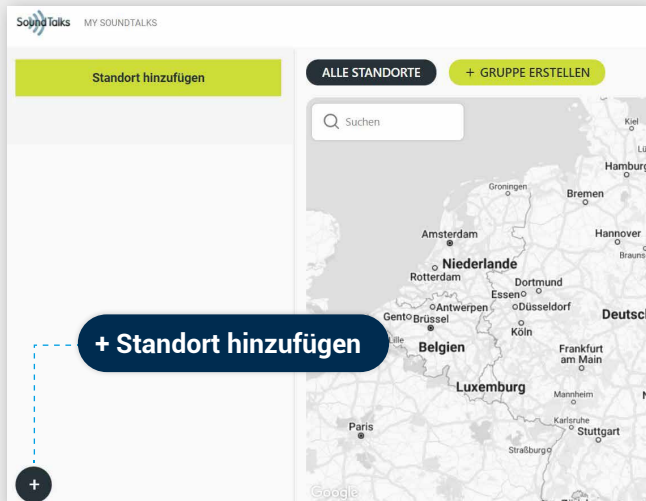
SoundTalks MY SOUNDTALKS

Standort hinzufügen

ALLE STANDORTE

+ GRUPPE ERSTELLEN

Suchen

Kiel
Hamburg
Groningen
Bremen
Amsterdam
Hannover
Brauns
Niederlande
Rotterdam
Dortmund
Essen
Antwerpen
Düsseldorf
Gent
Brüssel
Deutsch
Köln
Lille
Belgien
Frankfurt am Main
Luxemburg
Mannheim
Karlsruhe
Stuttgart
Paris
Straßburg
Google

+ Standort hinzufügen

+